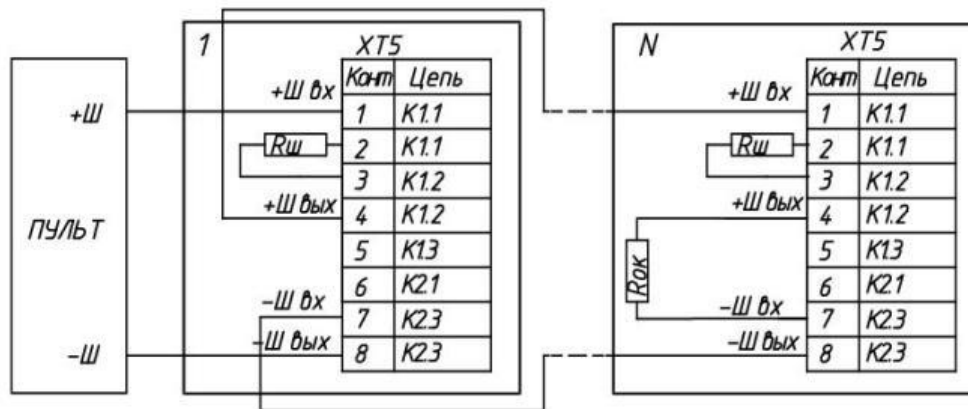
ПУЛЬТ

+Ш

−Ш

1

XT5

| Конт | Цепь |
|---|---|
| 1 | K1.1 |
| 2 | K1.1 |
| 3 | K1.2 |
| 4 | K1.2 |
| 5 | K1.3 |
| 6 | K2.1 |
| 7 | K2.3 |
| 8 | K2.3 |

+Ш вх

Rш

+Ш вых

−Ш вх

−Ш вых

N

XT5

| Конт | Цепь |
|---|---|
| 1 | K1.1 |
| 2 | K1.1 |
| 3 | K1.2 |
| 4 | K1.2 |
| 5 | K1.3 |
| 6 | K2.1 |
| 7 | K2.3 |
| 8 | K2.3 |

+Ш вх

Rш

+Ш вых

Rок

−Ш вх

−Ш вых